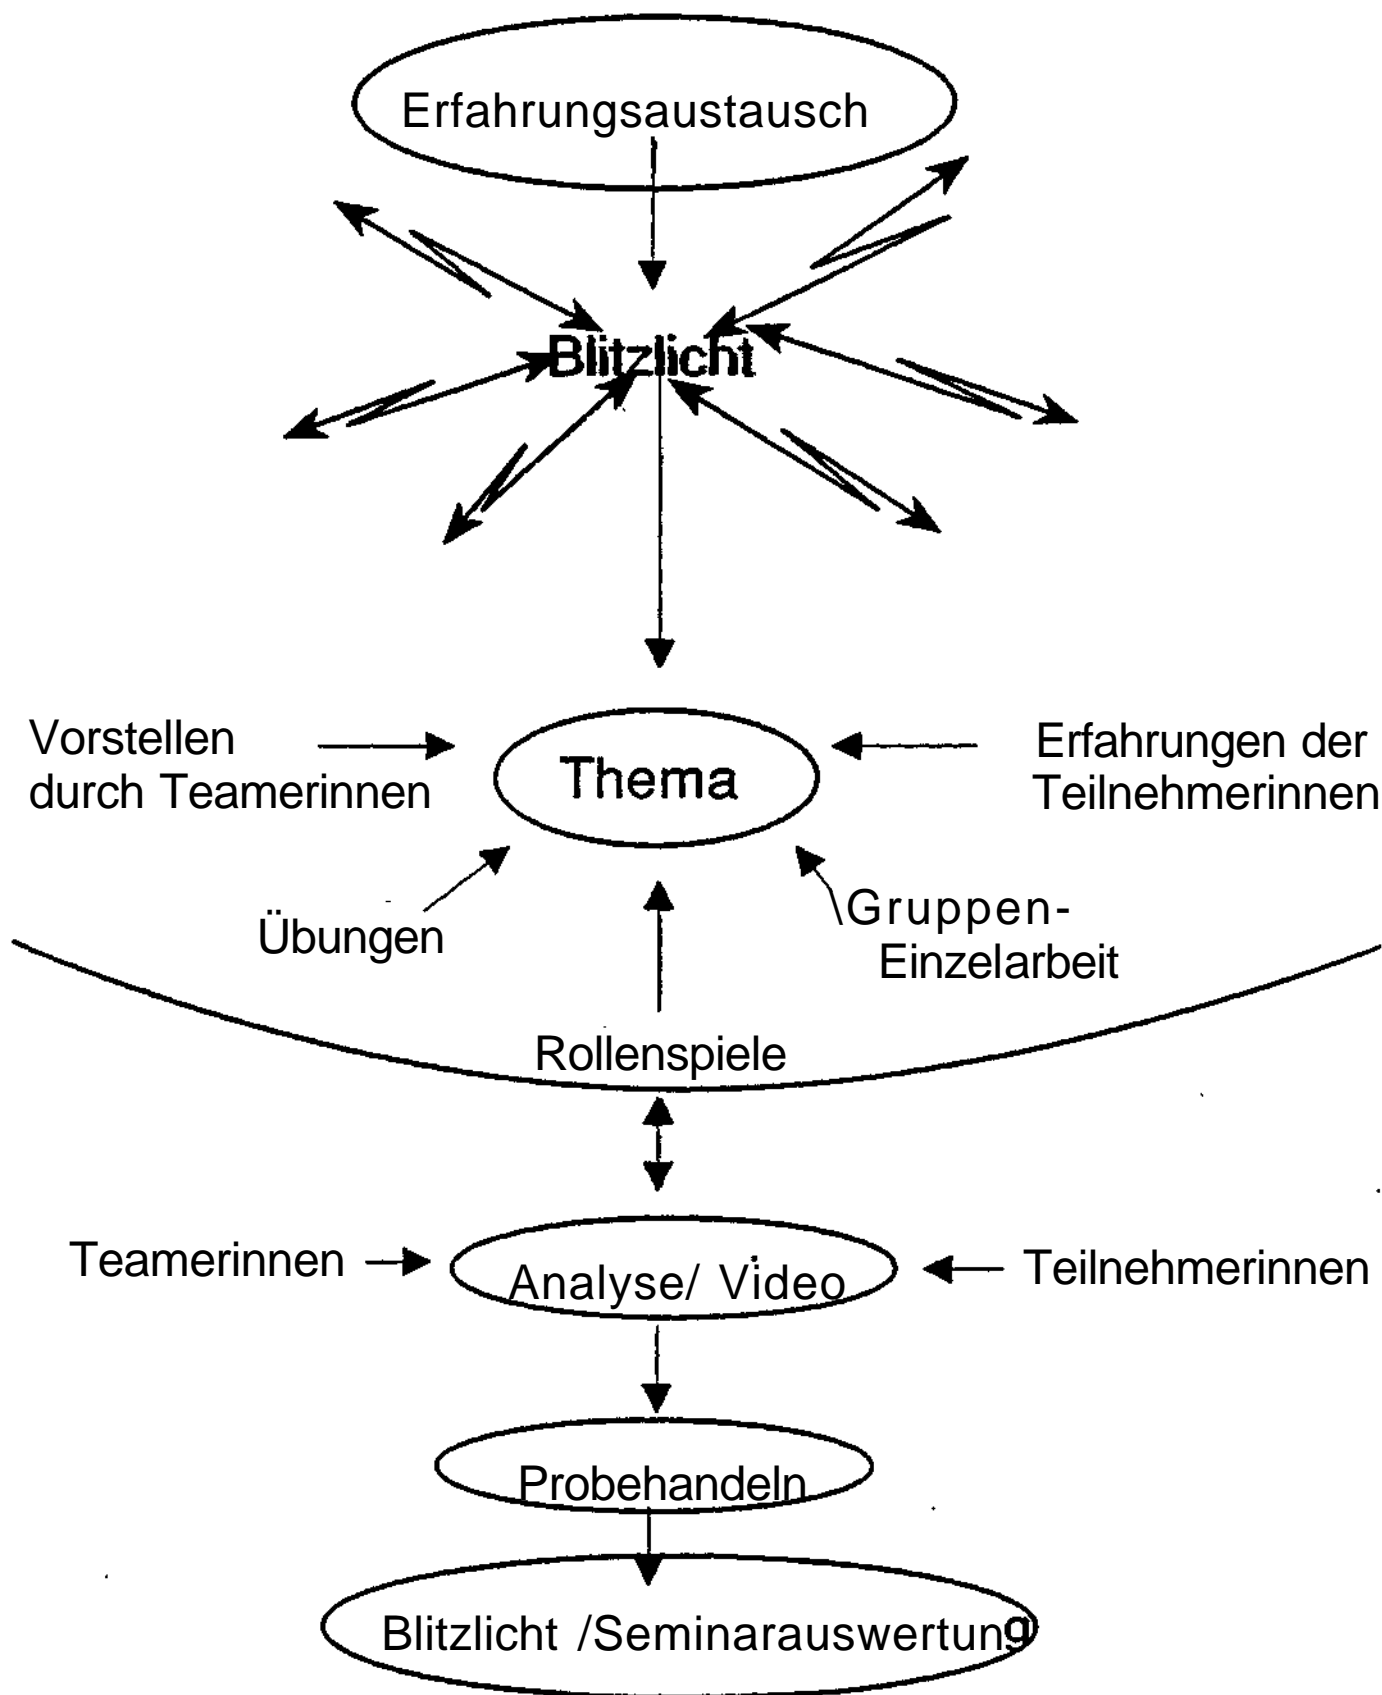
Erfahrungsaustausch

Blitzlicht

Vorstellen durch Teamerinnen

Thema

Erfahrungen der Teilnehmerinnen

Übungen

Gruppen-
Einzelarbeit

Rollenspiele

Teamerinnen

Analyse/ Video

Teilnehmerinnen

Probehandeln

Blitzlicht /Seminarauswertung